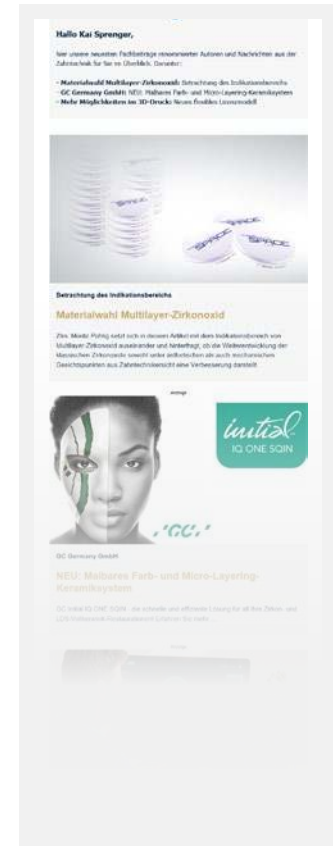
Hallo Kai Sprenger,

hier unsere neuesten Fachbeiträge renommierter Autoren und Nachrichten aus der Zahntechnik für Sie im Überblick. Darunter:

- Materialwahl Multilayer-Zirkonoxid: Betrachtung des Indikationsbereichs
- GC Germany GmbH: NEU: Malbares Farb- und Micro-Layering-Keramiksystem
- Mehr Möglichkeiten im 3D-Druck: Neues flexibles Lizenzmodell

SPRADE

Betrachtung des Indikationsbereichs

Materialwahl Multilayer-Zirkonoxid

Ztm. Mieder Pohlig setzt sich in diesem Artikel mit dem Indikationsbereich von Multilayer-Zirkonoxid auseinander und hinterfragt, ob die Weiterentwicklung der klassischen Zirkonoxide sowohl unter ästhetischen als auch mechanischen Gesichtspunkten aus Zahntechnikersicht eine Verbesserung darstellt.

Anzeige

initial IQ ONE SQIN

GC

GC Germany GmbH

NEU: Malbares Farb- und Micro-Layering-Keramiksystem

GC Initial IQ ONE SQIN - die schnelle und effiziente Lösung für alle Ihre Zirkon- und LDS-Vollkeramik-Restaurationen! Erfahren Sie mehr.

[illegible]